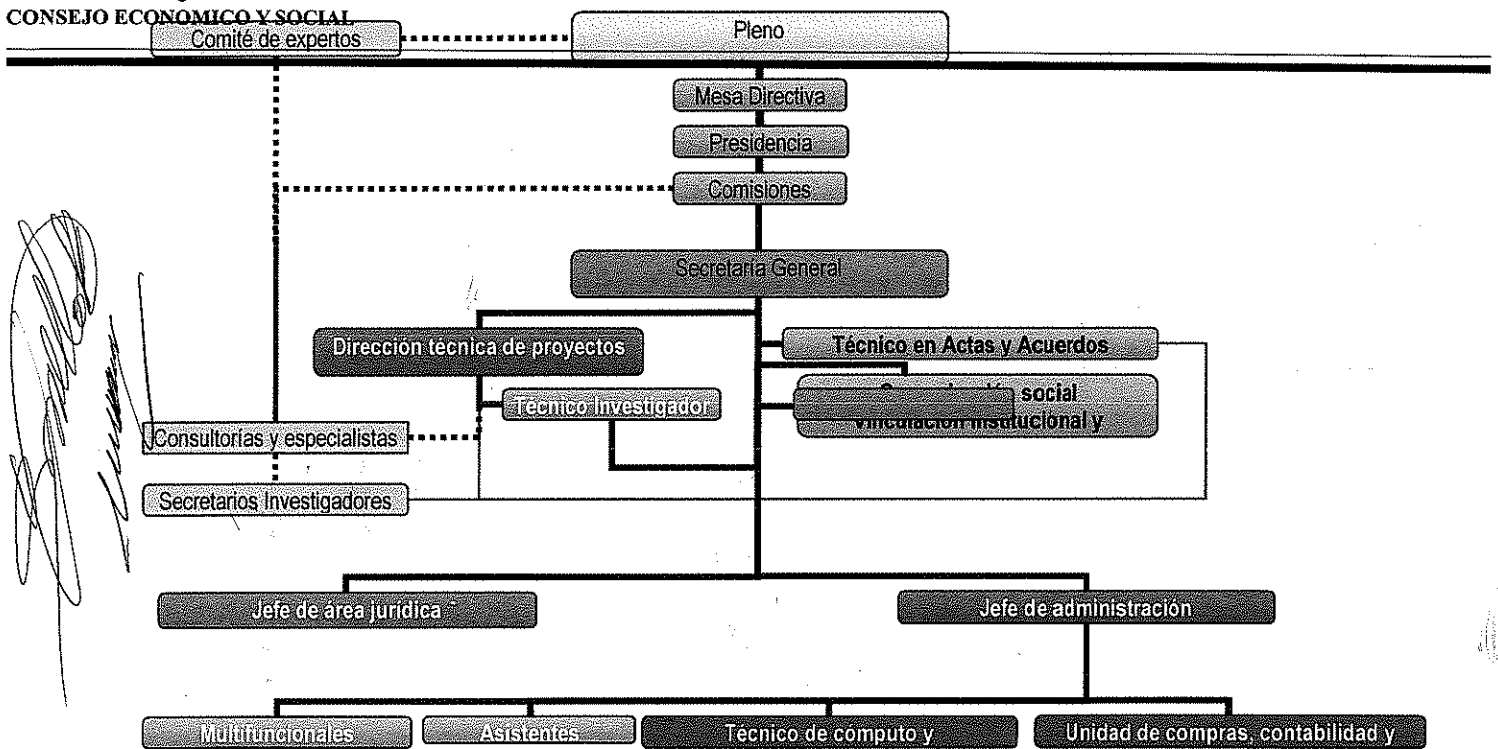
CONSEJO ECONOMICO Y SOCIAL

Comité de expertos

Pleno

Mesa Directiva

Presidencia

Comisiones

Secretaria General

Dirección técnica de proyectos

Técnico en Actas y Acuerdos

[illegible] social Vinculación institucional y

Técnico investigador

Consultorías y especialistas

Secretarios Investigadores

Jefe de área jurídica

Jefe de administración

Multifuncionales

Asistentes

Técnico de computo y

Unidad de compras, contabilidad y